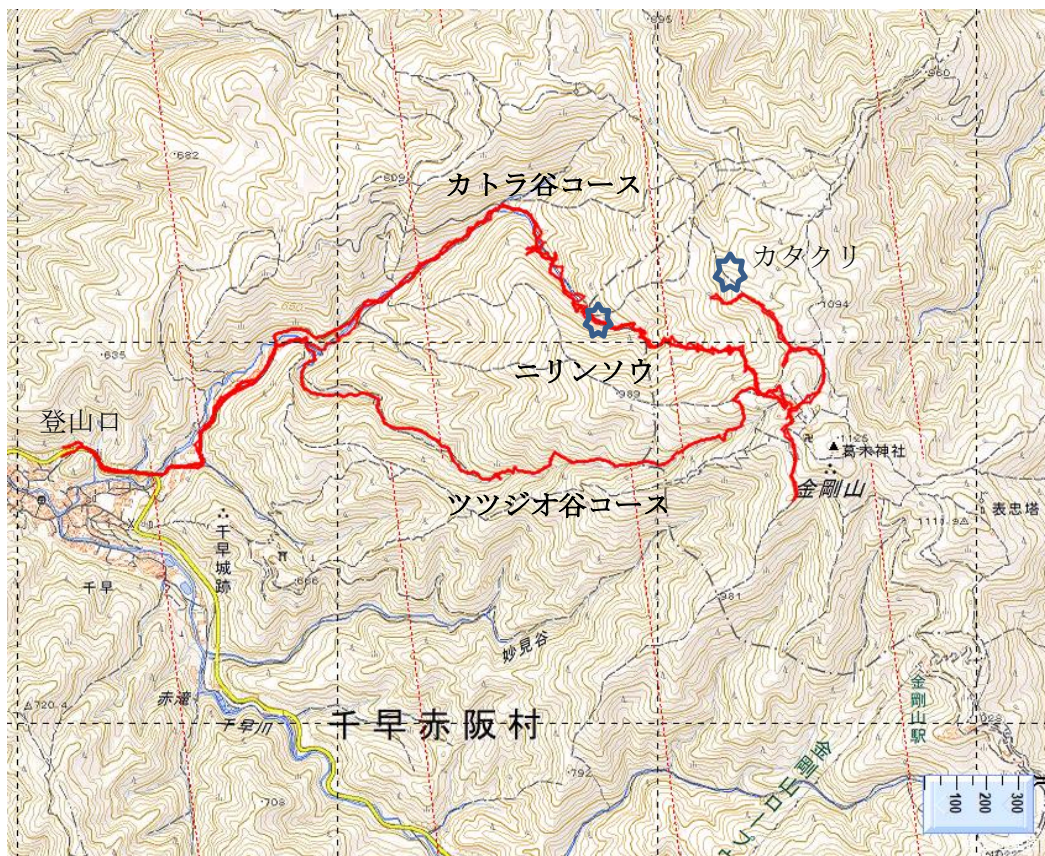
895
560
682
609
カトラ谷コース
カタクリ
1094
650
635
ニリンソウ
982
登山口
1125
葛木神社
金剛山
ツツジオ谷コース
表忠塔
1111.9
千早城跡
686
千早
981
妙見谷
720.4
赤滝
千早川
千早赤阪村
金剛山駅
金剛山ロープウェイ
792
708
100
200
300